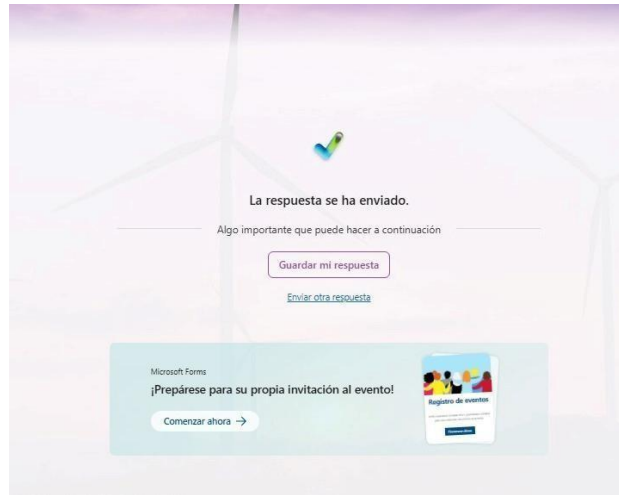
La respuesta se ha enviado.

Algo importante que puede hacer a continuación

Guardar mi respuesta

Enviar otra respuesta

Microsoft Forms

¡Prepárese para su propia invitación al evento!

Comenzar ahora →

Registro de eventos

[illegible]